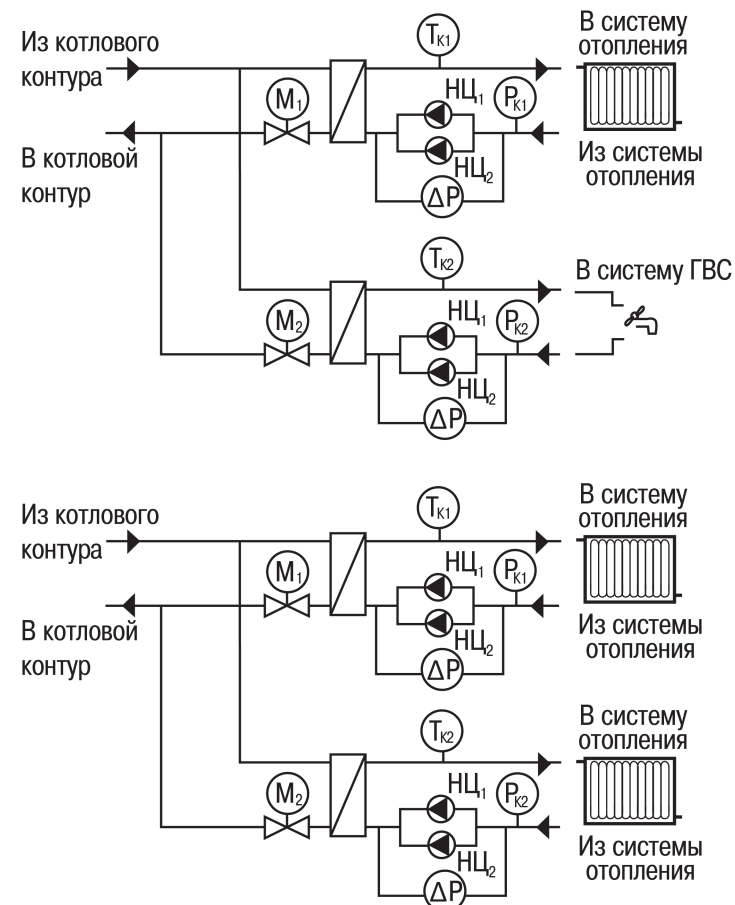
Из котлового контура

В котловой контур

$T_{K1}$

$M_1$

$НЦ_1$

$P_{K1}$

$НЦ_2$

$\Delta P$

В систему отопления

Из системы отопления

$T_{K2}$

$M_2$

$НЦ_1$

$P_{K2}$

$НЦ_2$

$\Delta P$

В систему ГВС

Из котлового контура

В котловой контур

$T_{K1}$

$M_1$

$НЦ_1$

$P_{K1}$

$НЦ_2$

$\Delta P$

В систему отопления

Из системы отопления

$T_{K2}$

$M_2$

$НЦ_1$

$P_{K2}$

$НЦ_2$

$\Delta P$

В систему отопления

Из системы отопления